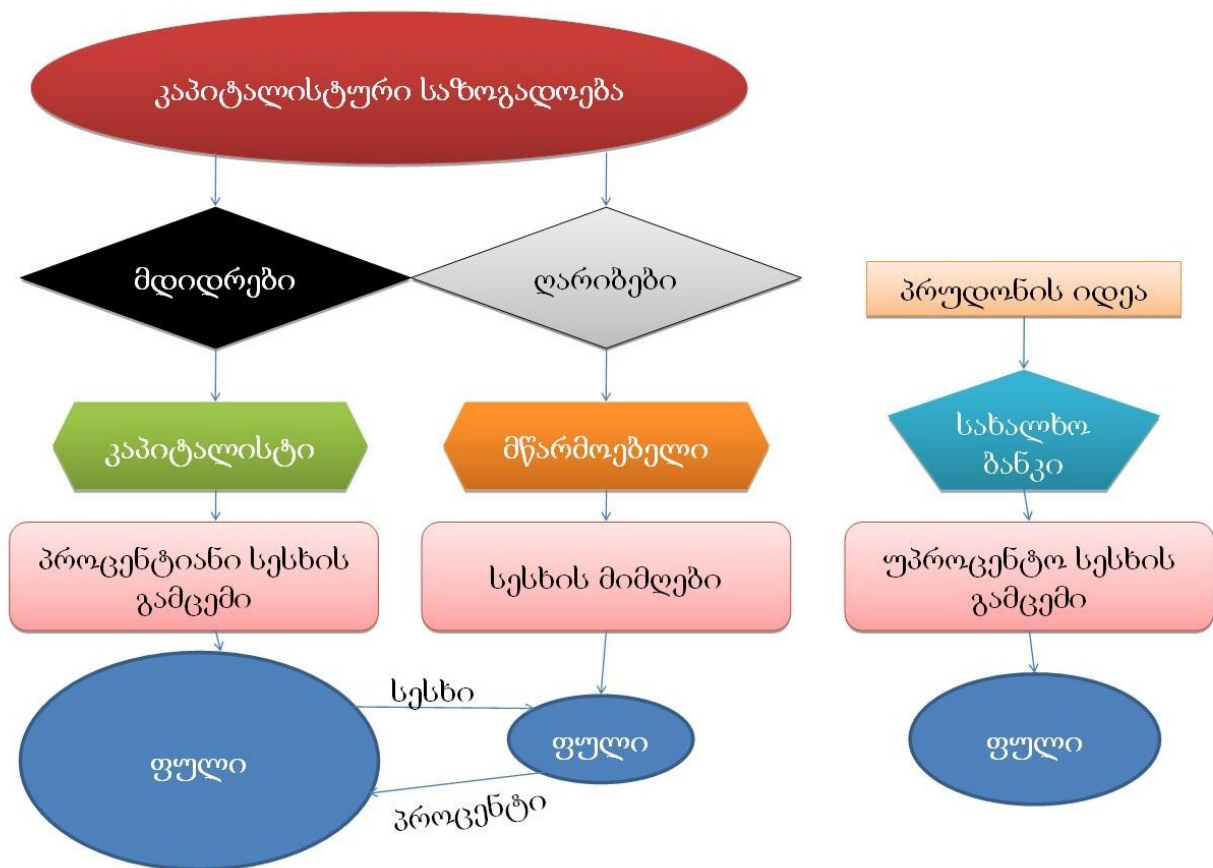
კაპიტალისტური საზოგადოება

მდიდრები

ღარიბები

პრუდონის იდეა

კაპიტალისტი

მწარმოებელი

სახალხო ბანკი

პროცენტიანი სესხის გამცემი

სესხის მიმღები

უპროცენტო სესხის გამცემი

სესხი

ფული

ფული

ფული

პროცენტი